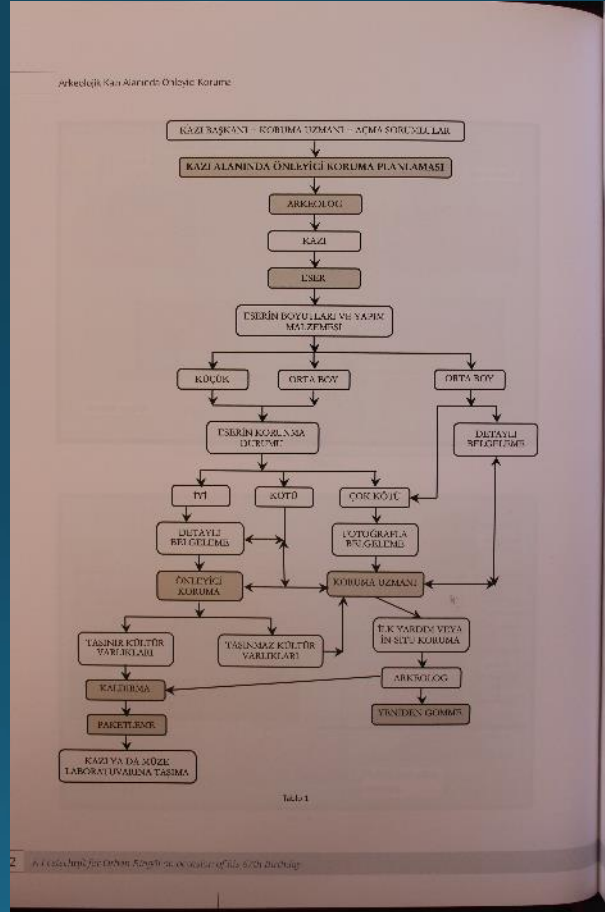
Arkeolojik Kazı Alanında Önleyici Koruma

KAZI BAŞKANI – KORUMA UZMANI – AÇMA SORUMLULAR

KAZI ALANINDA ÖNLEYİCİ KORUMA PLANLAMASI

ARKEOLOG

KAZI

ESER

ESERİN BOYUTLARI VE YAPIM MALZEMESİ

KÜÇÜK

ORTA BOY

ORTA BOY

ESERİN KORUNMA DURUMU

DETAYLI BELGELEME

İYİ

KÖTÜ

ÇOK KÖTÜ

DETAYLI BELGELEME

FOTOĞRAFLA BELGELEME

ÖNLEYİCİ KORUMA

KORUMA UZMANI

TAŞINIR KÜLTÜR VARLIKLARI

TAŞINMAZ KÜLTÜR VARLIKLARI

İLK YARDIM VEYA İN SITU KORUMA

KALDIRMA

ARKEOLOG

PAKETLEME

YENİDEN GÖMME

KAZI YA DA MÜZE LABORATUVARINA TAŞIMA

Tablo 1

2 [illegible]